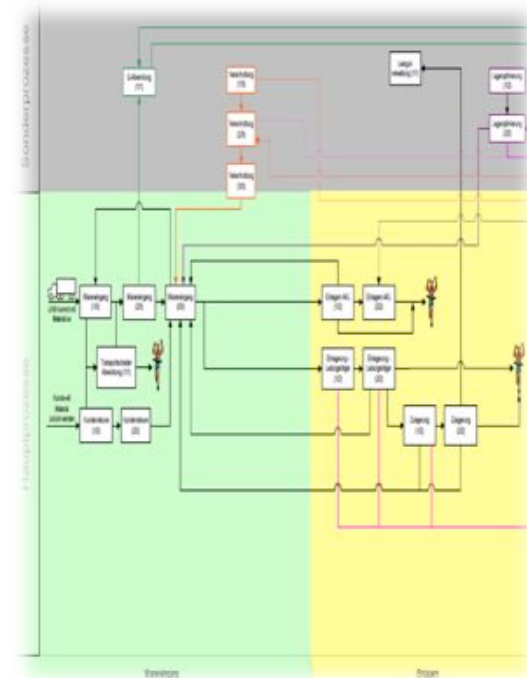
Sonderprozesse

Hauptprozesse

Gutbeschädigung (17)

Nacharbeitung (10)

Nacharbeitung (20)

Nacharbeitung (30)

Lager-umstellung (11)

Lagerumlagerung (10)

Lagerumlagerung (20)

Wareneingang (10)

Wareneingang (20)

Wareneingang (30)

Einlagern A/L (10)

Einlagern A/L (20)

Transportschaden-abwicklung (11)

Einlagerung Lieferprodukt (10)

Einlagerung Lieferprodukt (20)

Kommission (10)

Kommission (20)

Zulagerung (10)

Zulagerung (20)

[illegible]

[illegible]

Wareneingang

Einlagern